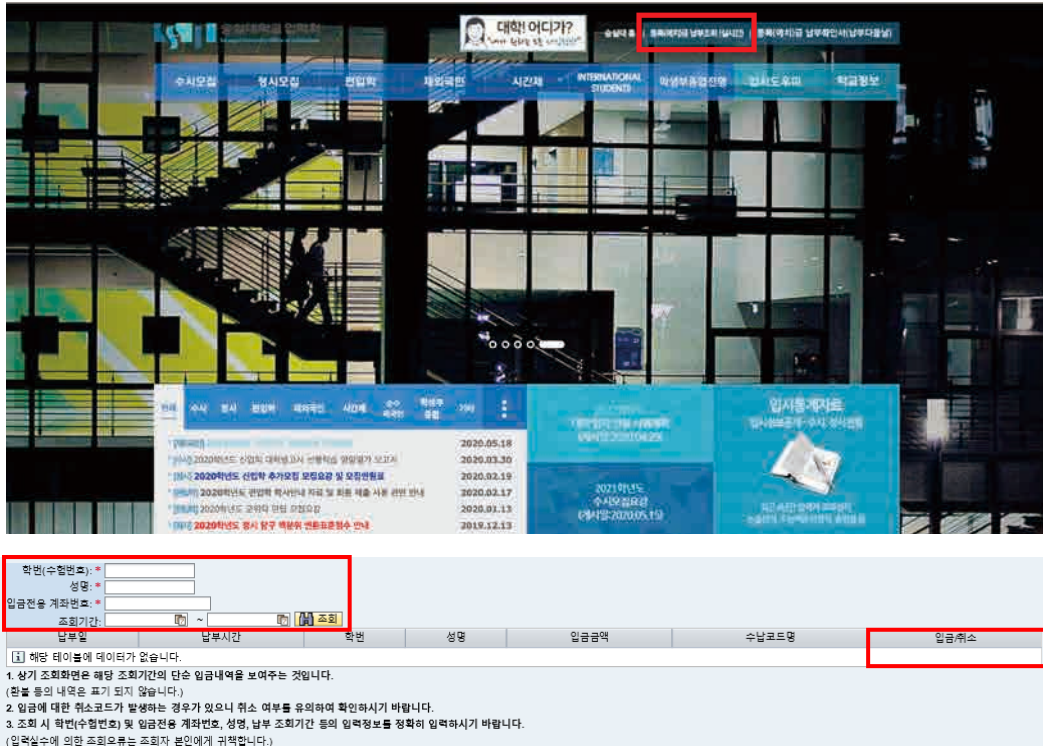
숭실대학교 입학처

대학! 어디가?

숭실대 홈 | 등록(예치)금 납부조회(실시간) | 등록(예치)금 납부확인서(납부대상)

수시모집 | 정시모집 | 편입학 | 재외국민 | 시간제 | INTERNATIONAL STUDENTS | 학생부종합전형 | 입시도우미 | 학교정보

전체 | 수시 | 정시 | 편입학 | 재외국민 | 시간제 | 수수료반환 | 학생부종합 | 기타

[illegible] 2020.05.18
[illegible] 2020학년도 신입학 대학생고시 선행학습 영향평가 보고서 2020.03.30
[정시] 2020학년도 신입학 추가모집 모집요강 및 모집인원표 2020.02.19
[편입] 2020학년도 편입학 학사안내 자료 및 회원 제출 서류 관련 안내 2020.02.17
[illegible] 2020학년도 교학단 면접 고찰요강 2020.01.13
[정시] 2020학년도 정시 탐구 백분위 변환표준점수 안내 2019.12.13

입시통계자료

2021학년도 수시모집요강 (게시일:2020.05.15)

학번(수험번호): *
성명: *
입금전용 계좌번호: *
조회기간: ~ 조회

| 납부일 | 납부시간 | 학번 | 성명 | 입금금액 | 수납코드명 | 입금/취소 |
|---|---|---|---|---|---|---|
| 해당 테이블에 데이터가 없습니다. | | | | | | |

1. 상기 조회화면은 해당 조회기간의 단순 입금내역을 보여주는 것입니다.
(환불 등의 내역은 표기 되지 않습니다.)
2. 입금에 대한 취소코드가 발생하는 경우가 있으니 취소 여부를 유의하여 확인하시기 바랍니다.
3. 조회 시 학번(수험번호) 및 입금전용 계좌번호, 성명, 납부 조회기간 등의 입력정보를 정확히 입력하시기 바랍니다.
(입력실수에 의한 조회오류는 조회자 본인에게 귀책합니다.)